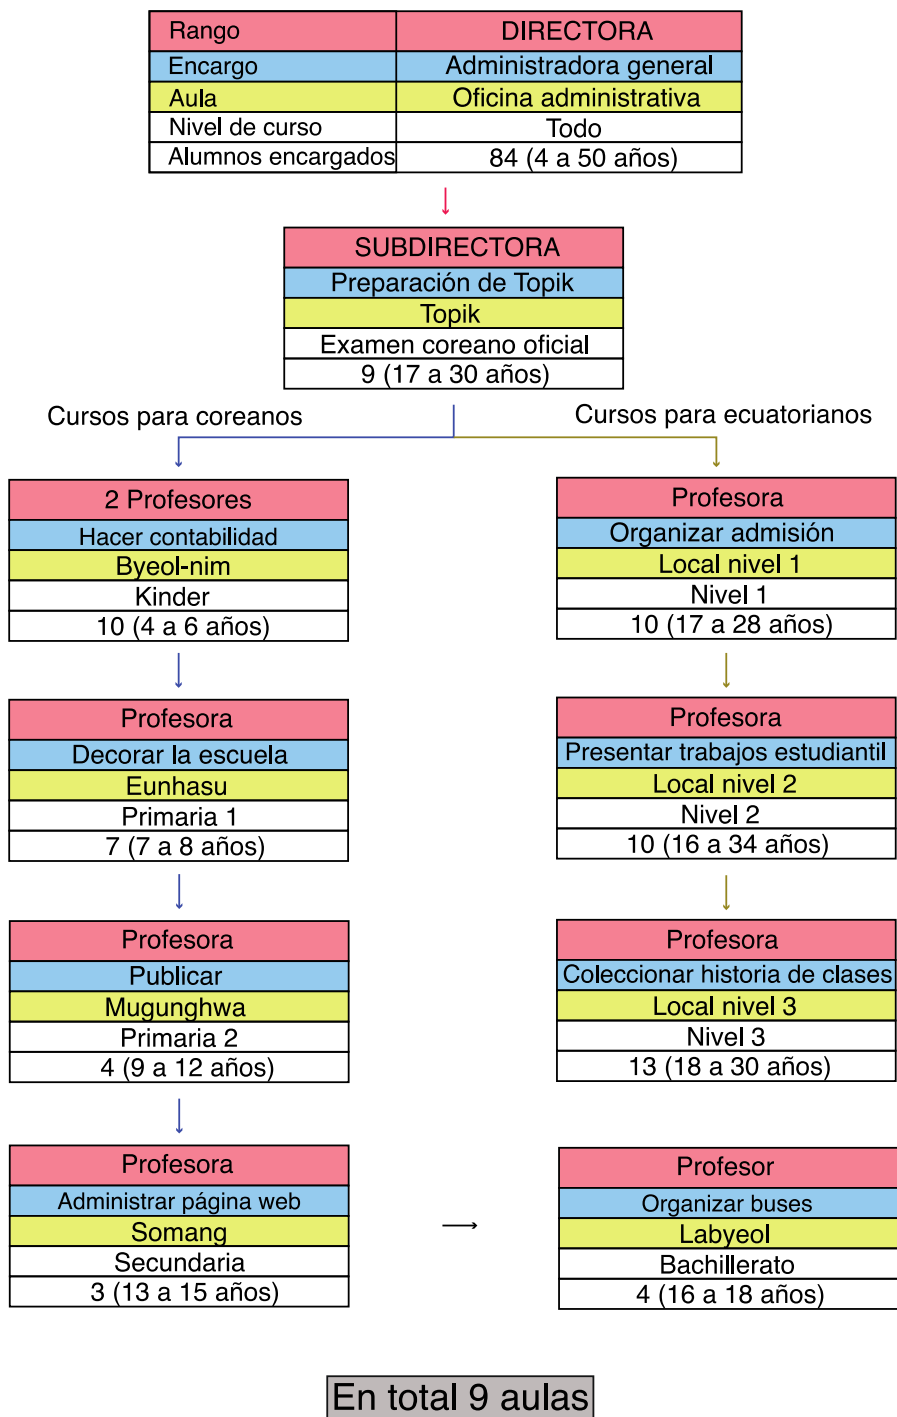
| Rango | DIRECTORA |
|---|---|
| Encargo | Administradora general |
| Aula | Oficina administrativa |
| Nivel de curso | Todo |
| Alumnos encargados | 84 (4 a 50 años) |

| SUBDIRECTORA |
|---|
| Preparación de Topik |
| Topik |
| Examen coreano oficial |
| 9 (17 a 30 años) |

Cursos para coreanos

Cursos para ecuatorianos

| 2 Profesores |
|---|
| Hacer contabilidad |
| Byeol-nim |
| Kinder |
| 10 (4 a 6 años) |

| Profesora |
|---|
| Decorar la escuela |
| Eunhasu |
| Primaria 1 |
| 7 (7 a 8 años) |

| Profesora |
|---|
| Publicar |
| Mugunghwa |
| Primaria 2 |
| 4 (9 a 12 años) |

| Profesora |
|---|
| Administrar página web |
| Somang |
| Secundaria |
| 3 (13 a 15 años) |

| Profesora |
|---|
| Organizar admisión |
| Local nivel 1 |
| Nivel 1 |
| 10 (17 a 28 años) |

| Profesora |
|---|
| Presentar trabajos estudiantil |
| Local nivel 2 |
| Nivel 2 |
| 10 (16 a 34 años) |

| Profesora |
|---|
| Coleccionar historia de clases |
| Local nivel 3 |
| Nivel 3 |
| 13 (18 a 30 años) |

| Profesor |
|---|
| Organizar buses |
| Labyeol |
| Bachillerato |
| 4 (16 a 18 años) |

En total 9 aulas